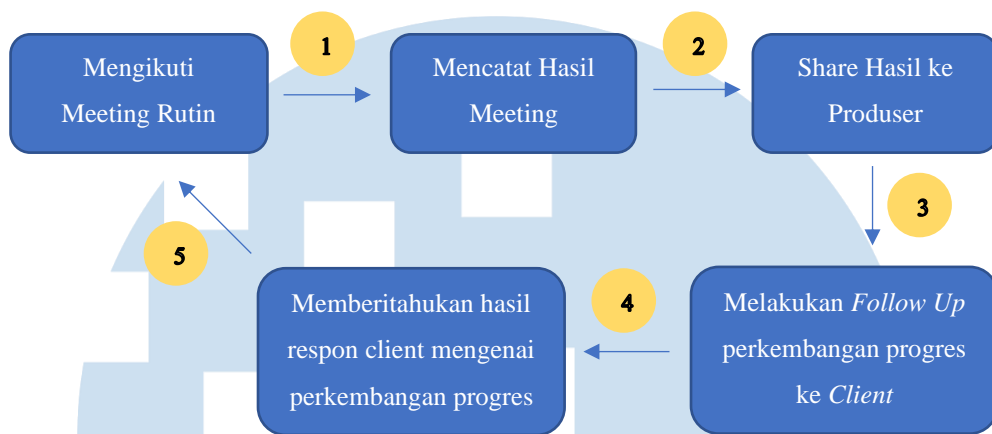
Mengikuti Meeting Rutin

1

Mencatat Hasil Meeting

2

Share Hasil ke Produser

3

Melakukan *Follow Up* perkembangan progres ke *Client*

4

Memberitahukan hasil respon client mengenai perkembangan progres

5